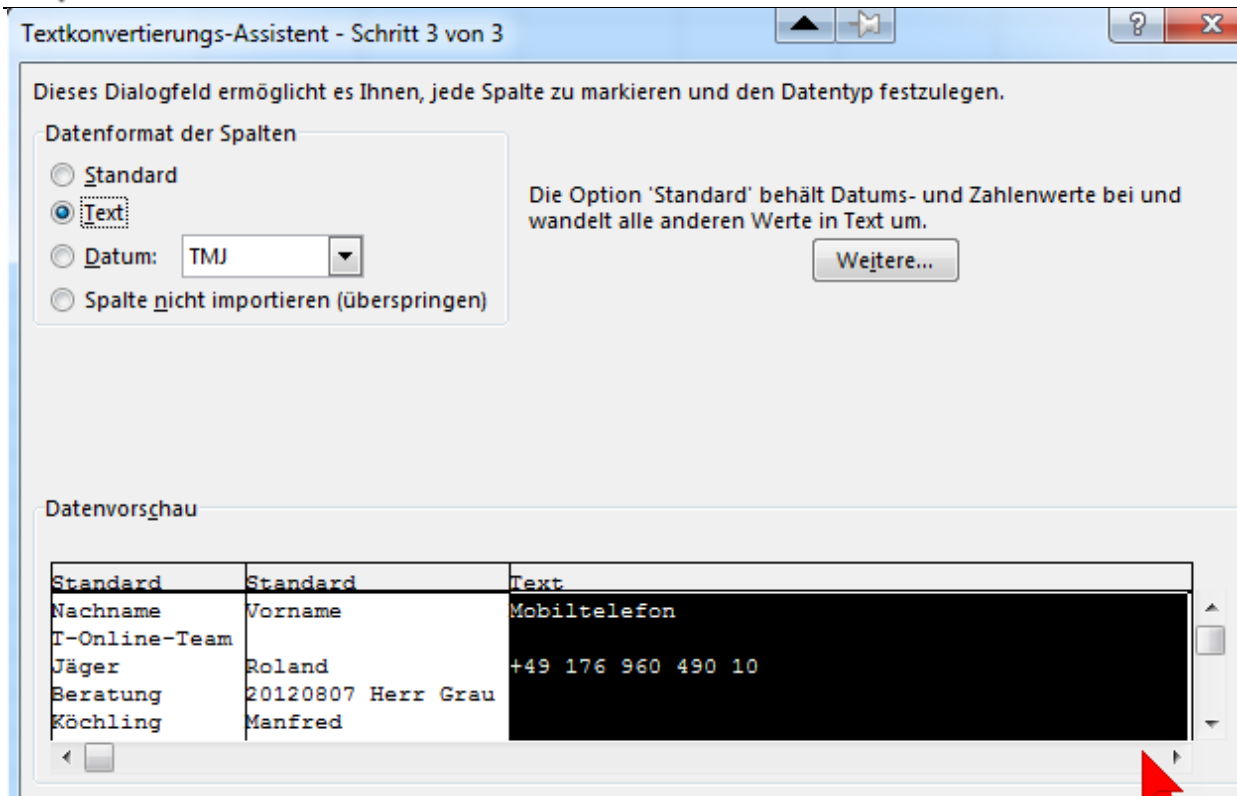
Textkonvertierungs-Assistent - Schritt 3 von 3

Dieses Dialogfeld ermöglicht es Ihnen, jede Spalte zu markieren und den Datentyp festzulegen.

Datenformat der Spalten

Standard

Text

Datum: TMJ

Spalte nicht importieren (überspringen)

Die Option 'Standard' behält Datums- und Zahlenwerte bei und wandelt alle anderen Werte in Text um.

Weitere...

Datenvorschau

| Standard | Standard | Text |
|---|---|---|
| Nachname | Vorname | Mobiltelefon |
| T-Online-Team | | |
| Jäger | Roland | +49 176 960 490 10 |
| Beratung | 20120807 Herr Grau | |
| Köchling | Manfred | |